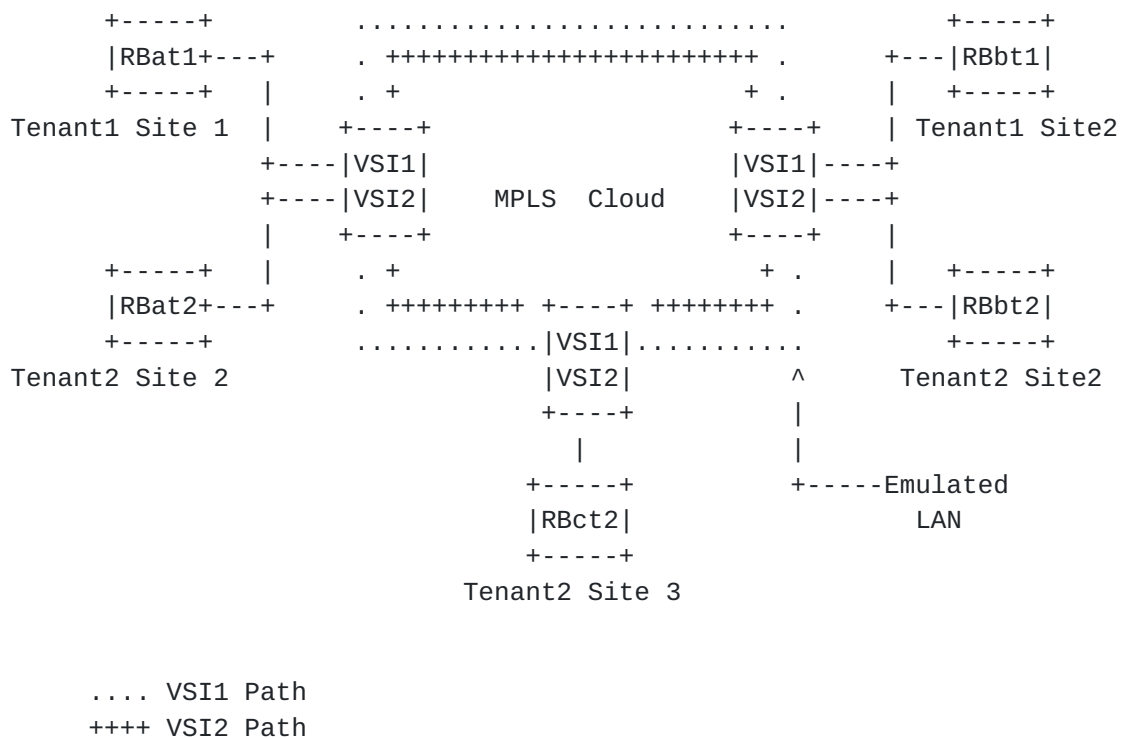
RBat1

Tenant1 Site 1

VSI1
VSI2

MPLS Cloud

VSI1
VSI2

RBbt1

Tenant1 Site2

RBat2

Tenant2 Site 2

VSI1
VSI2

RBbt2

Tenant2 Site2

^

Emulated
LAN

RBct2

Tenant2 Site 3

.... VSI1 Path
++++ VSI2 Path